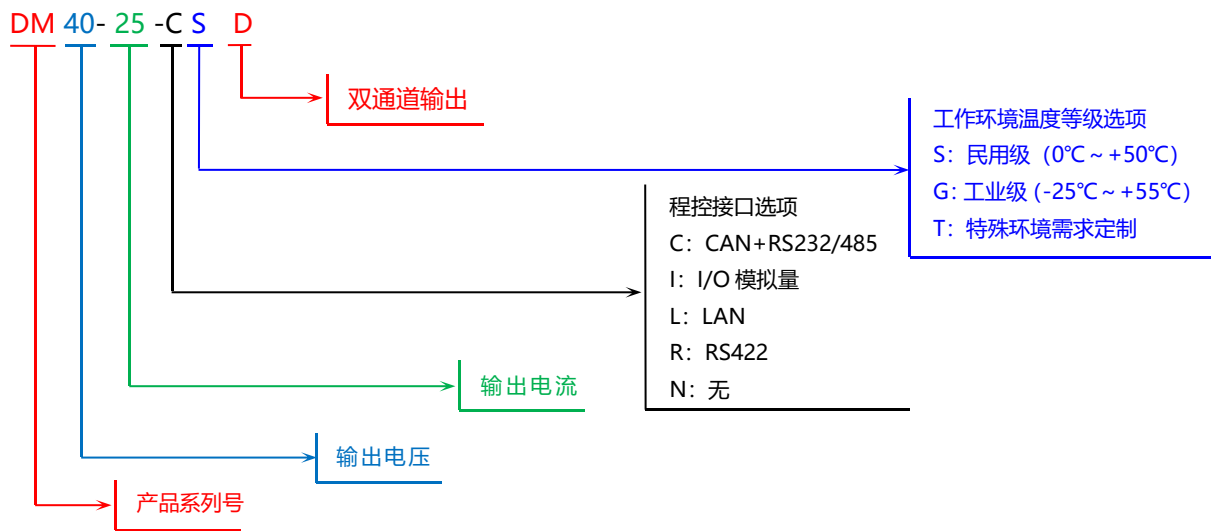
DM 40- 25 -C S D

双通道输出

工作环境温度等级选项
S：民用级（0℃～+50℃）
G：工业级（-25℃～+55℃）
T：特殊环境需求定制

程控接口选项
C：CAN+RS232/485
I：I/O 模拟量
L：LAN
R：RS422
N：无

输出电流

输出电压

产品系列号